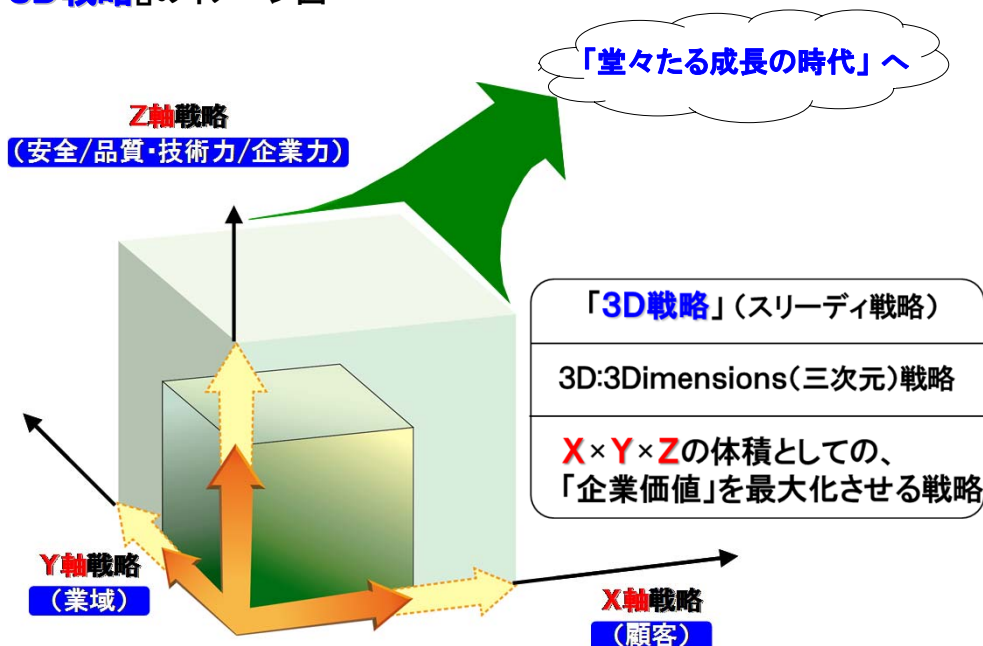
「3D戦略」のイメージ図

「堂々たる成長の時代」へ

Z軸戦略
（安全/品質・技術力/企業力）

「3D戦略」（スリーディ戦略）

3D:3Dimensions（三次元）戦略

X×Y×Zの体積としての、
「企業価値」を最大化させる戦略

Y軸戦略
（業域）

X軸戦略
（顧客）